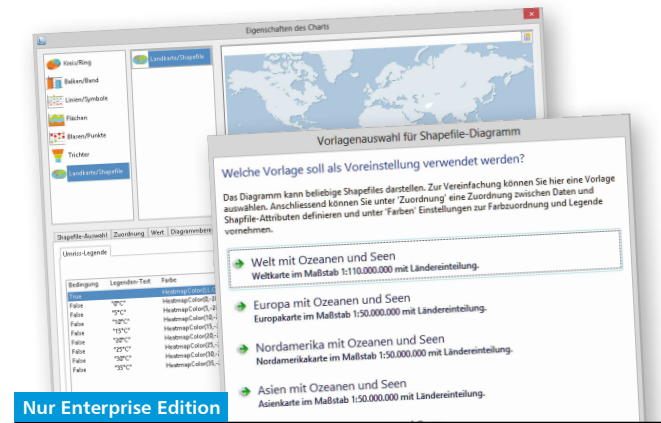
Eigenschaften des Charts

Kreis/Ring
Balken/Band
Linien/Symbole
Flächen
Blasen/Punkte
Trichter
Landkarte/Shapefile

Landkarte/Shapefile

Shapefile-Auswahl | Zuordnung | Wert | Diagrammbere

Umriss-Legende

| Bedingung | Legenden-Text | Farbe |
|---|---|---|
| True | | HeatmapColor([1,0 |
| False | "0°C" | HeatmapColor([0,-20 |
| False | "5°C" | HeatmapColor([5,-15 |
| False | "10°C" | HeatmapColor([10,-1 |
| False | "15°C" | HeatmapColor([15,-1 |
| False | "20°C" | HeatmapColor([20,-1 |
| False | "25°C" | HeatmapColor([25,-1 |
| False | "30°C" | HeatmapColor([30,-1 |
| False | "35°C" | HeatmapColor([35,-1 |

Vorlagenauswahl für Shapefile-Diagramm

Welche Vorlage soll als Voreinstellung verwendet werden?

Das Diagramm kann beliebige Shapefiles darstellen. Zur Vereinfachung können Sie hier eine Vorlage auswählen. Anschliessend können Sie unter 'Zuordnung' eine Zuordnung zwischen Daten und Shapfile-Attributen definieren und unter 'Farben' Einstellungen zur Farbzuordnung und Legende vornehmen.

Welt mit Ozeanen und Seen
Weltkarte im Maßstab 1:110.000.000 mit Ländereinteilung.

Europa mit Ozeanen und Seen
Europakarte im Maßstab 1:50.000.000 mit Ländereinteilung.

Nordamerika mit Ozeanen und Seen
Nordamerikakarte im Maßstab 1:50.000.000 mit Ländereinteilung.

Asien mit Ozeanen und Seen
Asienkarte im Maßstab 1:50.000.000 mit Ländereinteilung.

Nur Enterprise Edition